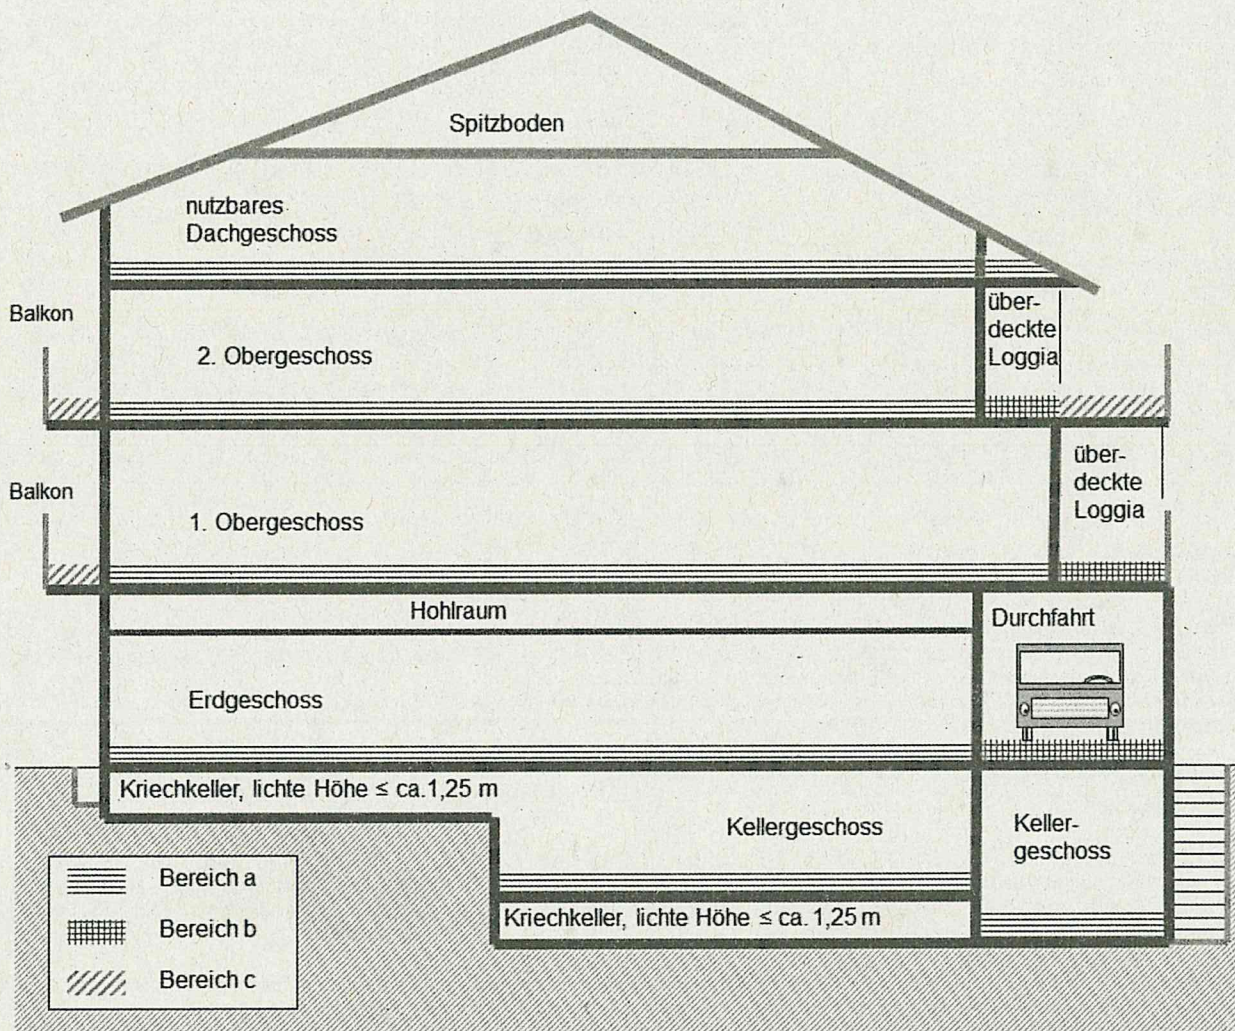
Spitzboden

nutzbares Dachgeschoss

Balkon

2. Obergeschoss

überdeckte Loggia

Balkon

1. Obergeschoss

überdeckte Loggia

Hohlraum

Durchfahrt

Erdgeschoss

Kriechkeller, lichte Höhe ≤ ca.1,25 m

Kellergeschoss

Kellergeschoss

Kriechkeller, lichte Höhe ≤ ca. 1,25 m

Bereich a

Bereich b

Bereich c